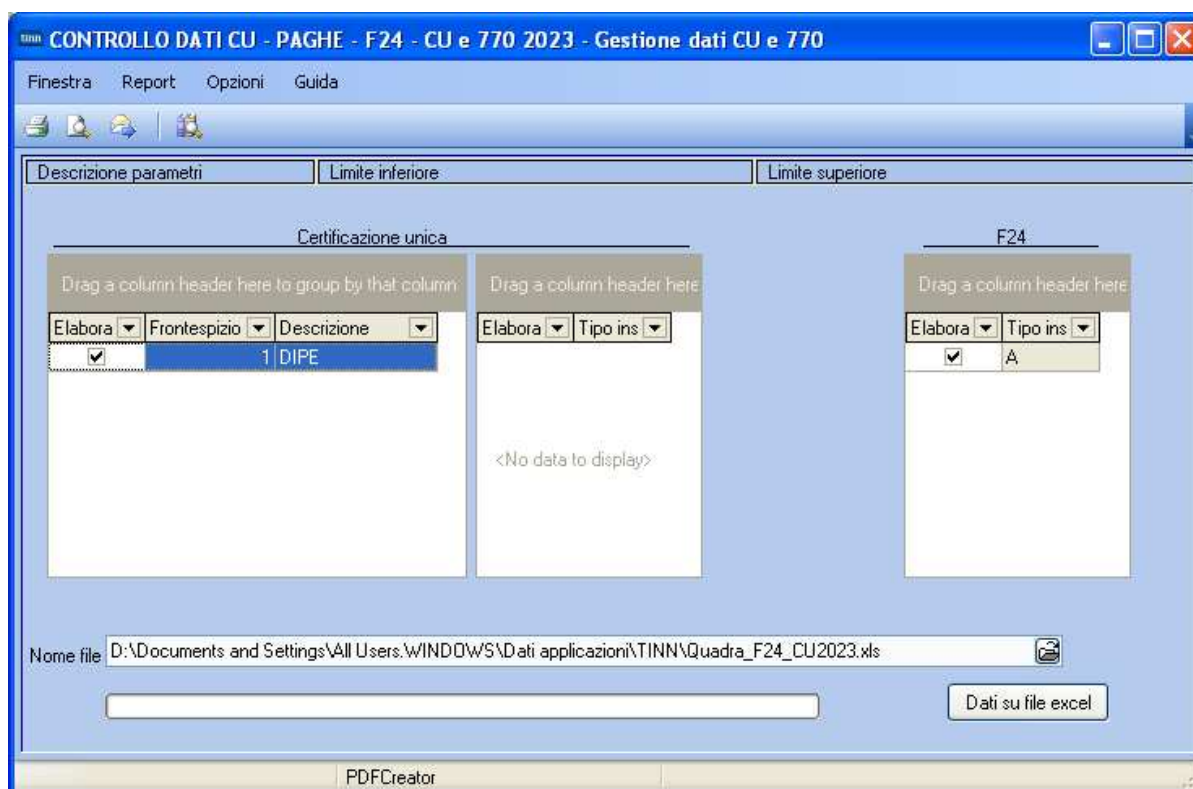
tinn CONTROLLO DATI CU - PAGHE - F24 - CU e 770 2023 - Gestione dati CU e 770

Finestra Report Opzioni Guida

| Descrizione parametri | Limite inferiore | Limite superiore |
|---|---|---|

Certificazione unica

Drag a column header here to group by that column

| Elabora | Frontespizio | Descrizione |
|---|---|---|
| ☑ | 1 | DIPE |

Drag a column header here

| Elabora | Tipo ins |
|---|---|

<No data to display>

F24

Drag a column header here

| Elabora | Tipo ins |
|---|---|
| ☑ | A |

Nome file D:\Documents and Settings\All Users.WINDOWS\Dati applicazioni\TINN\Quadra_F24_CU2023.xls

Dati su file excel

PDFCreator